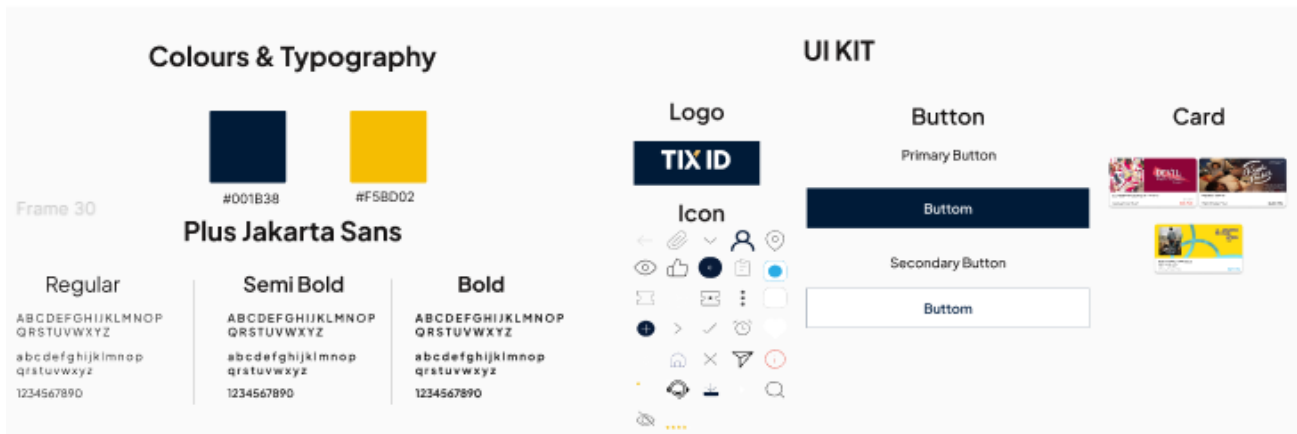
Colours & Typography

#001B38

#F5BD02

Frame 30

Plus Jakarta Sans

Regular

ABCDEFGHIJKLMNOP QRSTUVWXYZ

abcdefghijklmnop qrstuvwxyz

1234567890

Semi Bold

ABCDEFGHIJKLMNOP QRSTUVWXYZ

abcdefghijklmnop qrstuvwxyz

1234567890

Bold

ABCDEFGHIJKLMNOP QRSTUVWXYZ

abcdefghijklmnop qrstuvwxyz

1234567890

UI KIT

Logo

TIX ID

Icon

Button

Primary Button

Buttom

Secondary Button

Buttom

Card